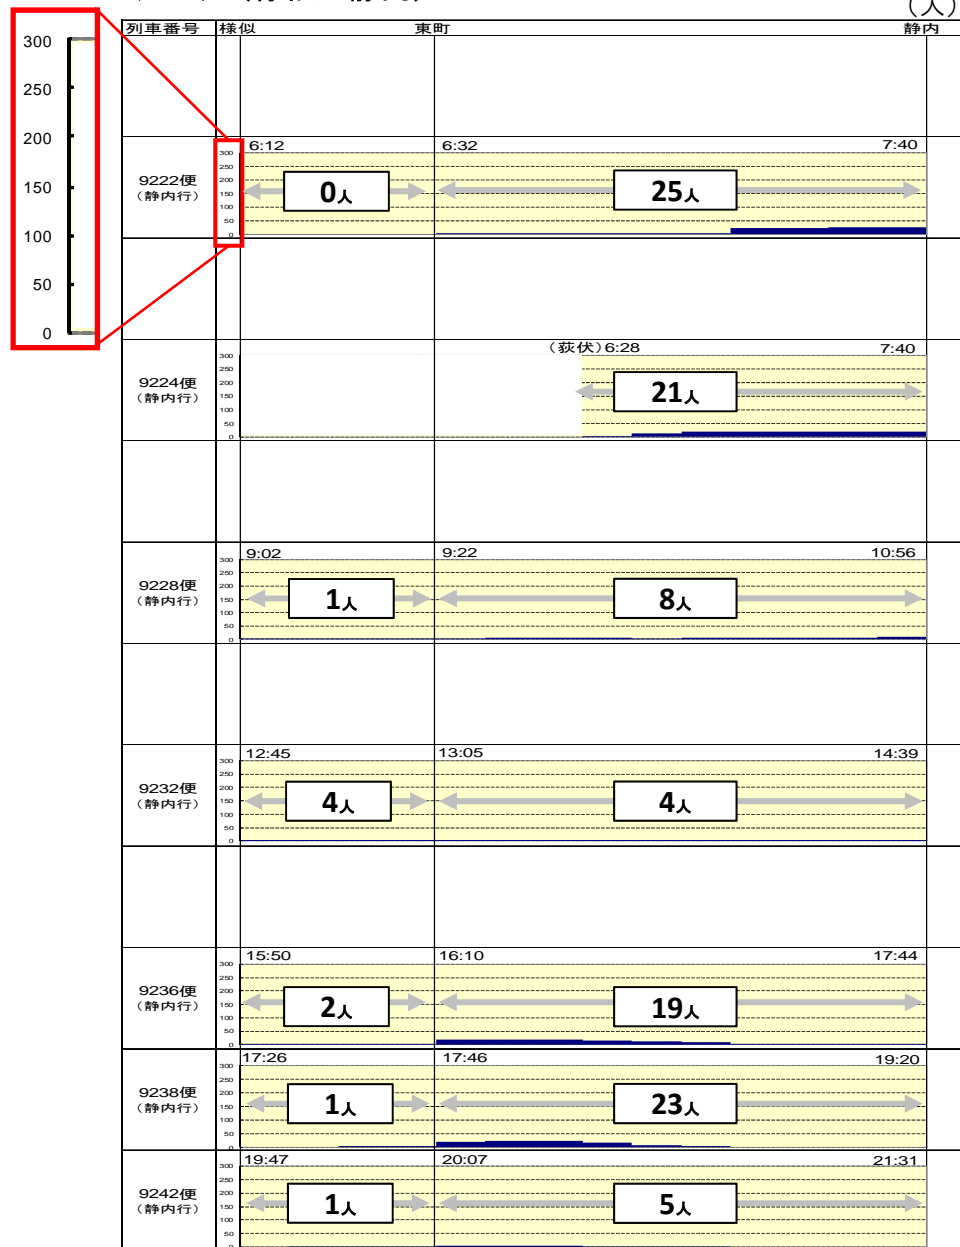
300
250
200
150
100
50
0

(人)

| 列車番号 | 様似 | 東町 | 静内 |
|---|---|---|---|
| 9222便 (静内行) | 6:12 0人 | 6:32 25人 | 7:40 |
| 9224便 (静内行) | | (荻伏)6:28 21人 | 7:40 |
| 9228便 (静内行) | 9:02 1人 | 9:22 8人 | 10:56 |
| 9232便 (静内行) | 12:45 4人 | 13:05 4人 | 14:39 |
| 9236便 (静内行) | 15:50 2人 | 16:10 19人 | 17:44 |
| 9238便 (静内行) | 17:26 1人 | 17:46 23人 | 19:20 |
| 9242便 (静内行) | 19:47 1人 | 20:07 5人 | 21:31 |

300
250
200
150
100
50
0